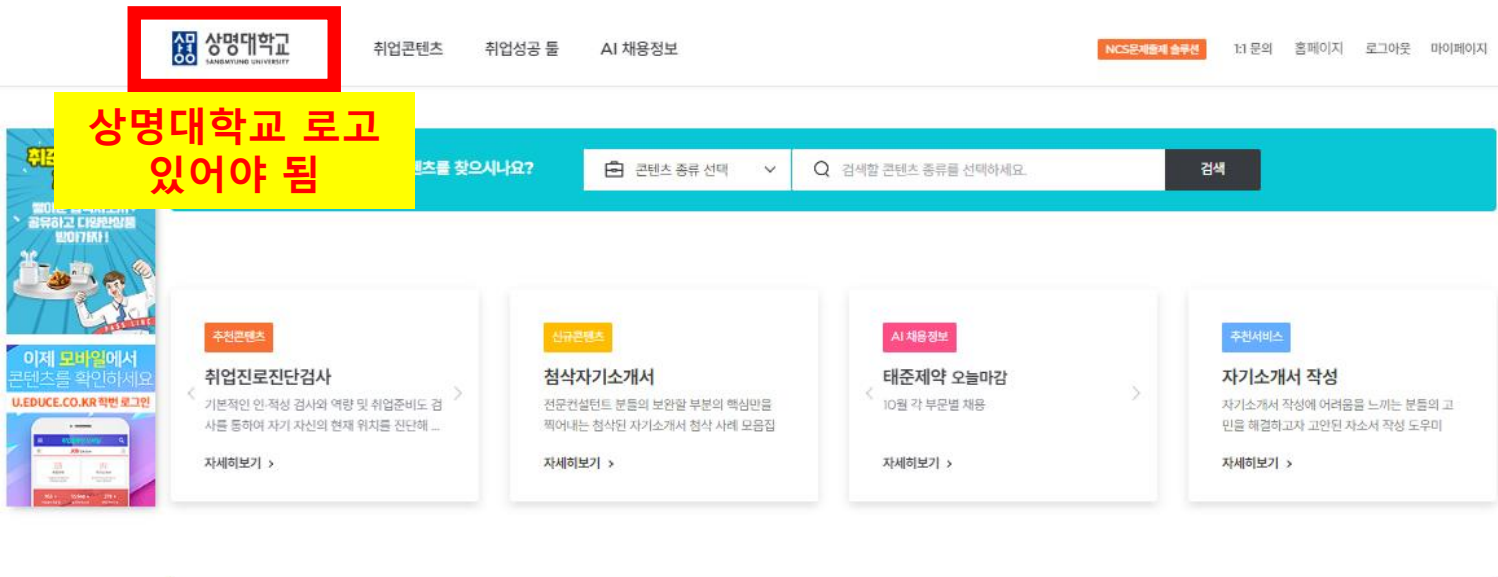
상명대학교
SANGMYUNG UNIVERSITY

취업콘텐츠 취업성공 툴 AI 채용정보

NCS문제풀이 솔루션 1:1 문의 홈페이지 로그아웃 마이페이지

상명대학교 로고 있어야 됨

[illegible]텐츠를 찾으시나요?

콘텐츠 종류 선택

검색할 콘텐츠 종류를 선택하세요.

검색

취업 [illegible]

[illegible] 공유하고 다양한상품 받아가자!

이제 모바일에서 콘텐츠를 확인하세요

U.EDUCE.CO.KR 학번 로그인

추천콘텐츠
취업진로진단검사
기본적인 인·적성 검사와 역량 및 취업준비도 검사를 통하여 자기 자신의 현재 위치를 진단해 ...
자세히보기 >

신규콘텐츠
첨삭자기소개서
전문컨설턴트 분들의 보완할 부분의 핵심만을 짚어내는 첨삭된 자기소개서 첨삭 사례 모음집
자세히보기 >

AI 채용정보
태준제약 오늘마감
10월 각 부문별 채용
자세히보기 >

추천서비스
자기소개서 작성
자기소개서 작성에 어려움을 느끼는 분들의 고민을 해결하고자 고안된 자소서 작성 도우미
자세히보기 >